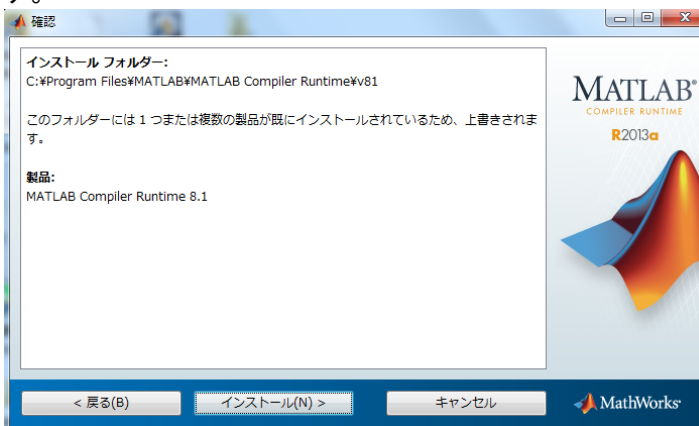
確認

インストール フォルダー:
C:¥Program Files¥MATLAB¥MATLAB Compiler Runtime¥v81

このフォルダーには 1 つまたは複数の製品が既にインストールされているため、上書きされます。

製品:
MATLAB Compiler Runtime 8.1

MATLAB
COMPILER RUNTIME
R2013a

< 戻る(B)
インストール(N) >
キャンセル
MathWorks